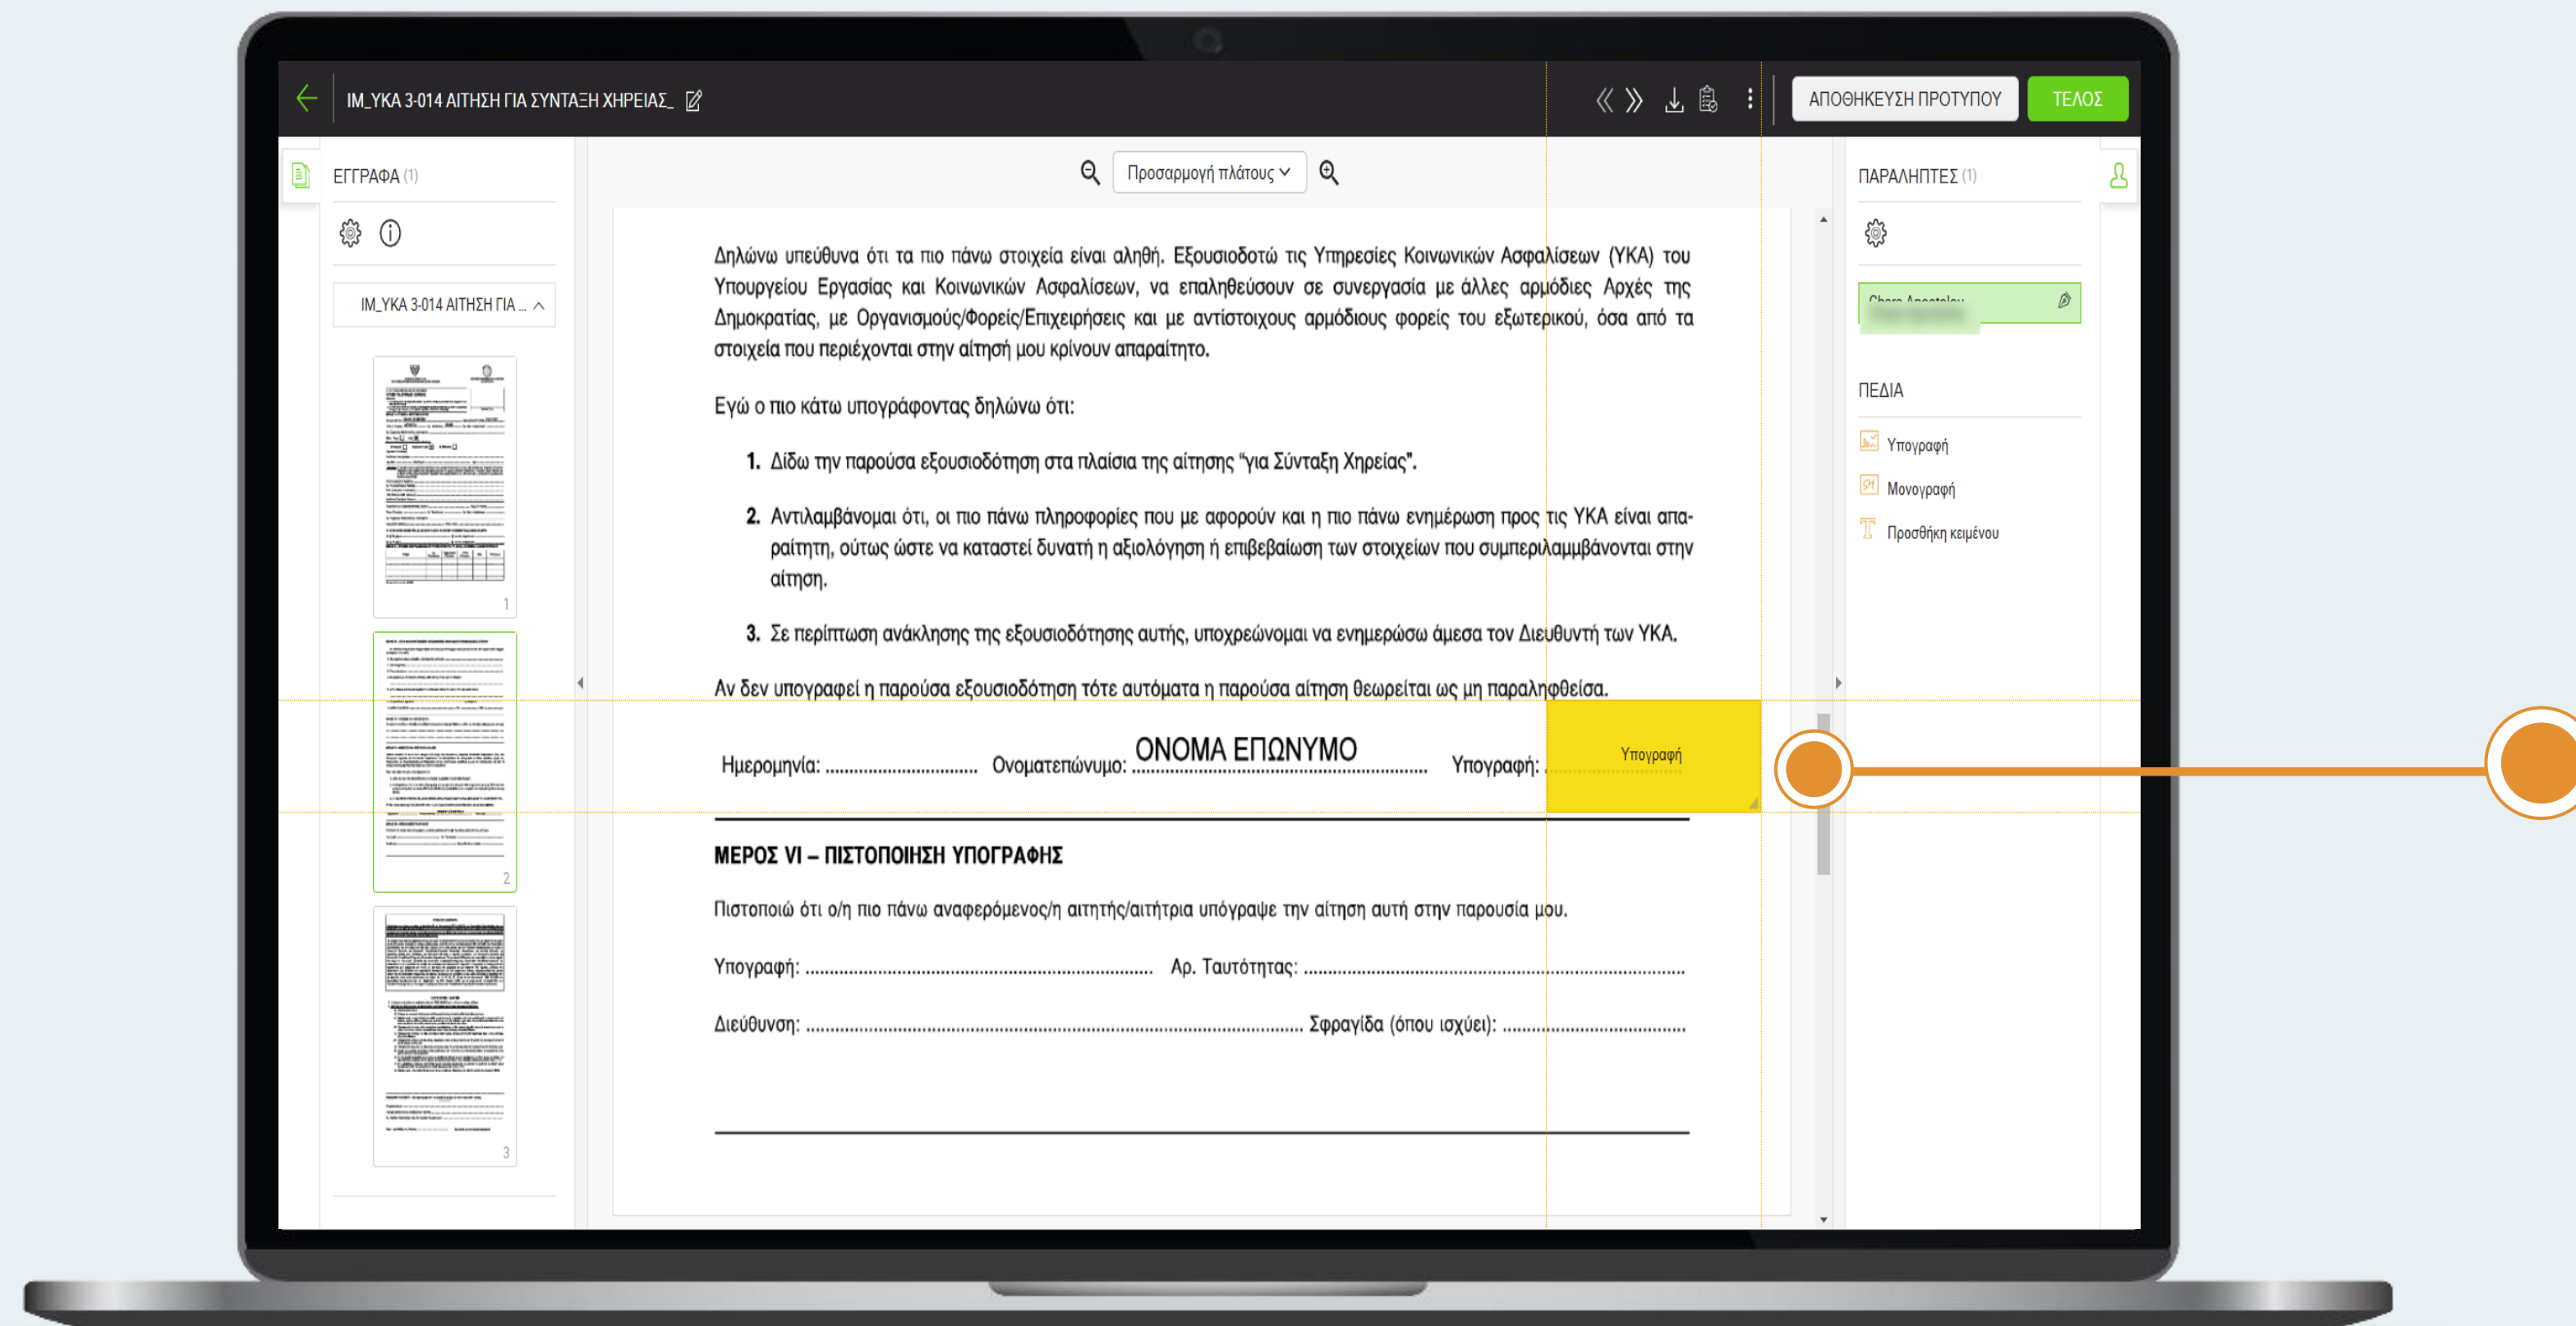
IM_YKA 3-014 ΑΙΤΗΣΗ ΓΙΑ ΣΥΝΤΑΞΗ ΧΗΡΕΙΑΣ_

ΑΠΟΘΗΚΕΥΣΗ ΠΡΟΤΥΠΟΥ

ΤΕΛΟΣ

ΕΓΓΡΑΦΑ (1)

IM_YKA 3-014 ΑΙΤΗΣΗ ΓΙΑ ...

1

2

3

Προσαρμογή πλάτους

Δηλώνω υπεύθυνα ότι τα πιο πάνω στοιχεία είναι αληθή. Εξουσιοδοτώ τις Υπηρεσίες Κοινωνικών Ασφαλίσεων (ΥΚΑ) του Υπουργείου Εργασίας και Κοινωνικών Ασφαλίσεων, να επαληθεύσουν σε συνεργασία με άλλες αρμόδιες Αρχές της Δημοκρατίας, με Οργανισμούς/Φορείς/Επιχειρήσεις και με αντίστοιχους αρμόδιους φορείς του εξωτερικού, όσα από τα στοιχεία που περιέχονται στην αίτησή μου κρίνουν απαραίτητο.

Εγώ ο πιο κάτω υπογράφοντας δηλώνω ότι:

1. Δίδω την παρούσα εξουσιοδότηση στα πλαίσια της αίτησης "για Σύνταξη Χηρείας".

2. Αντιλαμβάνομαι ότι, οι πιο πάνω πληροφορίες που με αφορούν και η πιο πάνω ενημέρωση προς τις ΥΚΑ είναι απαραίτητη, ούτως ώστε να καταστεί δυνατή η αξιολόγηση ή επιβεβαίωση των στοιχείων που συμπεριλαμβάνονται στην αίτηση.

3. Σε περίπτωση ανάκλησης της εξουσιοδότησης αυτής, υποχρεώνομαι να ενημερώσω άμεσα τον Διευθυντή των ΥΚΑ.

Αν δεν υπογραφεί η παρούσα εξουσιοδότηση τότε αυτόματα η παρούσα αίτηση θεωρείται ως μη παραληφθείσα.

Ημερομηνία: .............................. Ονοματεπώνυμο: ΟΝΟΜΑ ΕΠΩΝΥΜΟ .............................. Υπογραφή: .

Υπογραφή

ΜΕΡΟΣ VI – ΠΙΣΤΟΠΟΙΗΣΗ ΥΠΟΓΡΑΦΗΣ

Πιστοποιώ ότι ο/η πιο πάνω αναφερόμενος/η αιτητής/αιτήτρια υπόγραψε την αίτηση αυτή στην παρουσία μου.

Υπογραφή: .............................. Αρ. Ταυτότητας: ..............................

Διεύθυνση: .............................. Σφραγίδα (όπου ισχύει): ..............................

ΠΑΡΑΛΗΠΤΕΣ (1)

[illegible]

ΠΕΔΙΑ

Υπογραφή

Μονογραφή

Προσθήκη κειμένου